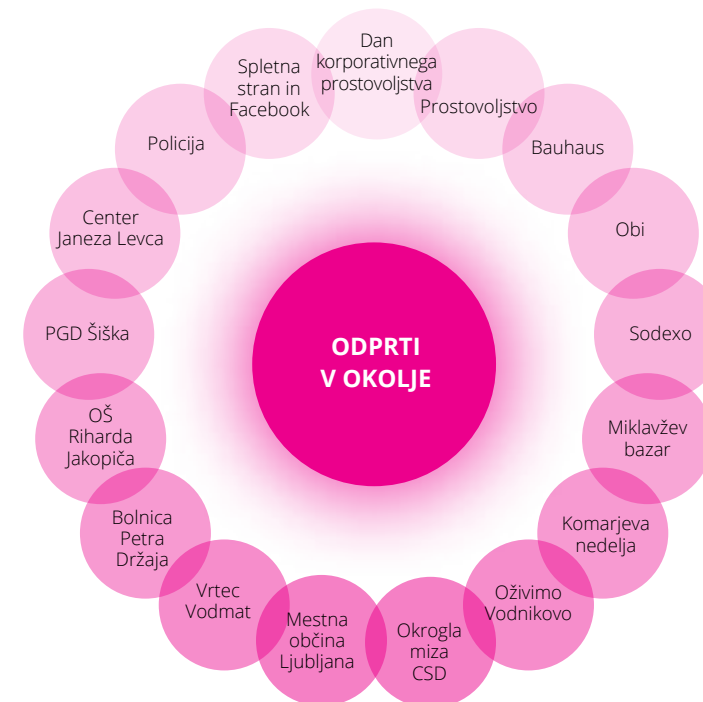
ODPRTI V OKOLJE

Dan korporativnega prostovoljstva

Prostovoljstvo

Bauhaus

Obi

Sodexo

Miklavžev bazar

Komarjeva nedelja

Oživimo Vodnikovo

Okrogla miza CSD

Mestna občina Ljubljana

Vrtec Vodmat

Bolnica Petra Držaja

OŠ Riharda Jakopiča

PGD Šiška

Center Janeza Levca

Policija

Spletna stran in Facebook